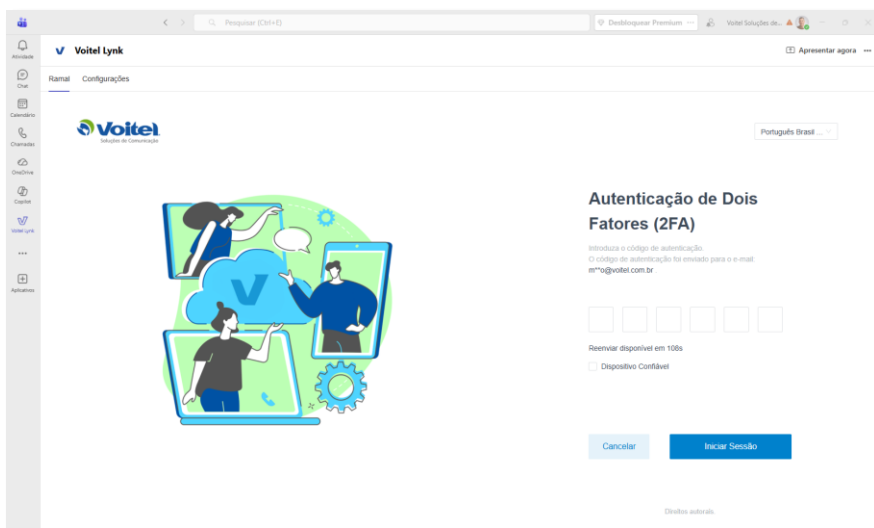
Pesquisar (Ctrl+E)

Desbloquear Premium

Voitel Soluções de...

Atividade

Chat

Calendário

Chamadas

OneDrive

Copilot

Voitel Lynk

...

Aplicativos

Voitel Lynk

Apresentar agora

Ramal

Configurações

Voitel
Soluções de Comunicação

Português Brasil ...

Autenticação de Dois Fatores (2FA)

Introduza o código de autenticação.
O código de autenticação foi enviado para o e-mail:
m**o@voitel.com.br

Reenviar disponível em 108s

Dispositivo Confiável

Cancelar

Iniciar Sessão

Direitos autorais